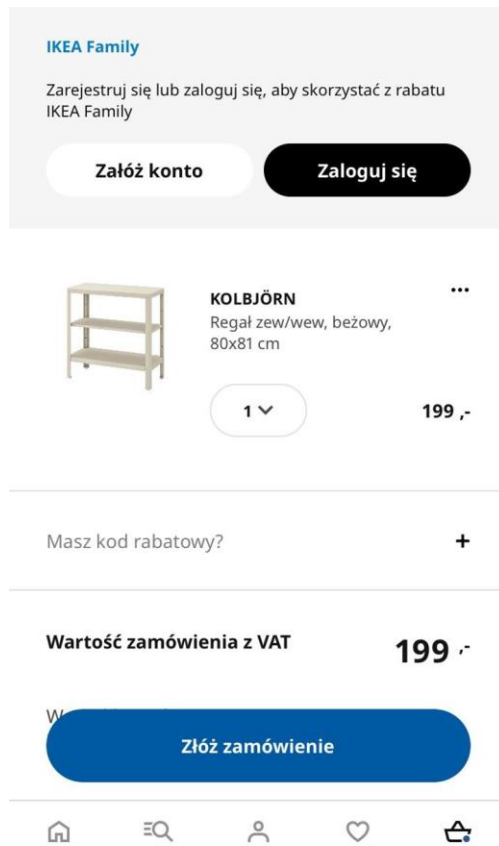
IKEA Family

Zarejestruj się lub zaloguj się, aby skorzystać z rabatu IKEA Family

Załóż konto

Zaloguj się

KOLBJÖRN
Regał zew/wew, beżowy, 80x81 cm

...

1

199 ,-

Masz kod rabatowy?

+

Wartość zamówienia z VAT

199 ,-

W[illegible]

Złóż zamówienie